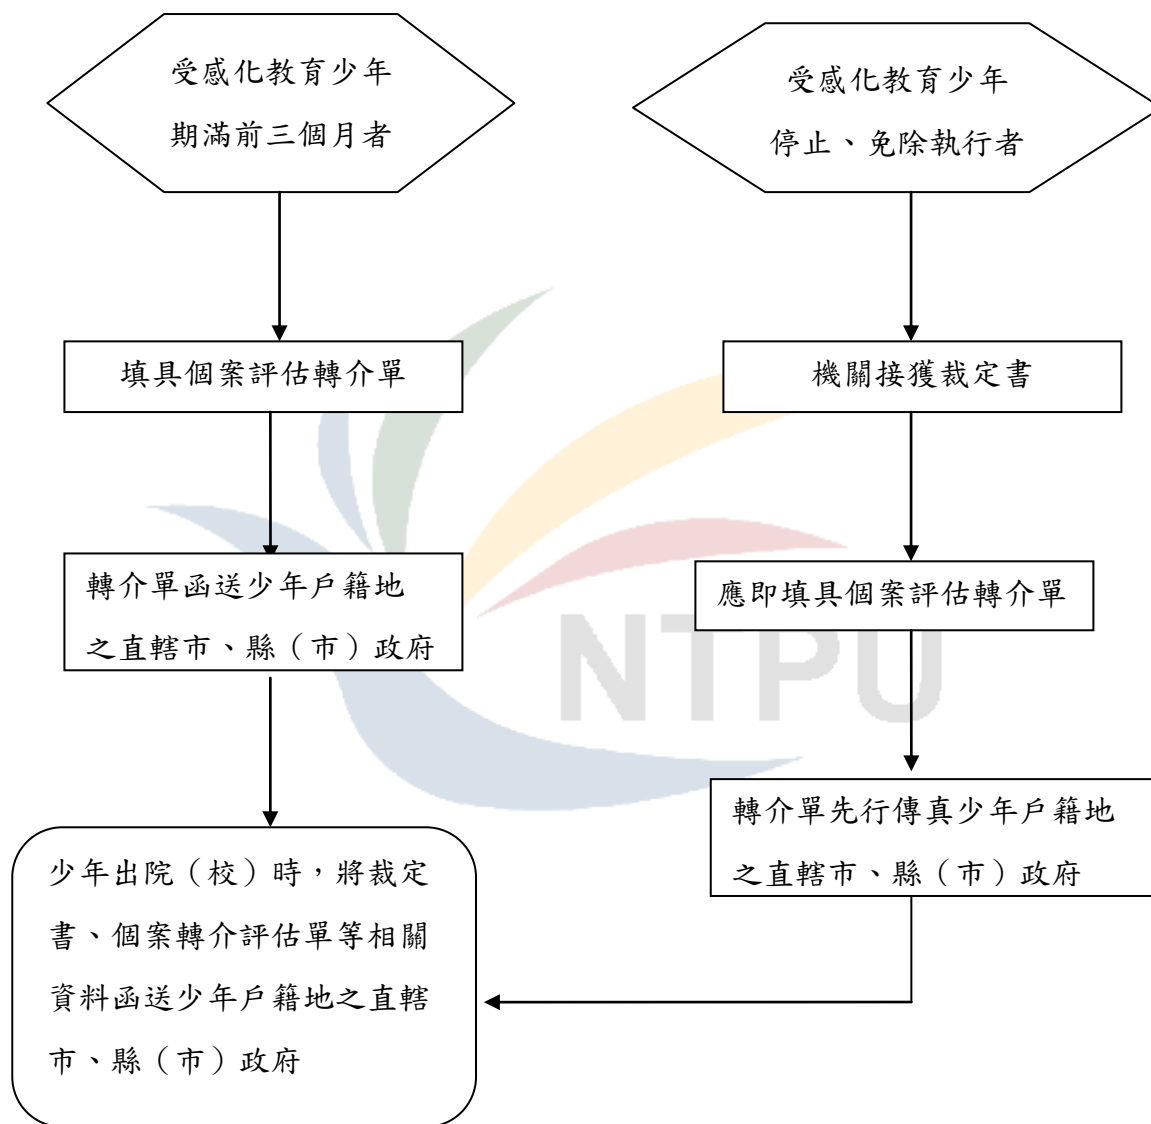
受感化教育少年期滿前三個月者

填具個案評估轉介單

轉介單函送少年戶籍地之直轄市、縣（市）政府

少年出院（校）時，將裁定書、個案轉介評估單等相關資料函送少年戶籍地之直轄市、縣（市）政府

受感化教育少年停止、免除執行者

機關接獲裁定書

應即填具個案評估轉介單

轉介單先行傳真少年戶籍地之直轄市、縣（市）政府

NTPU